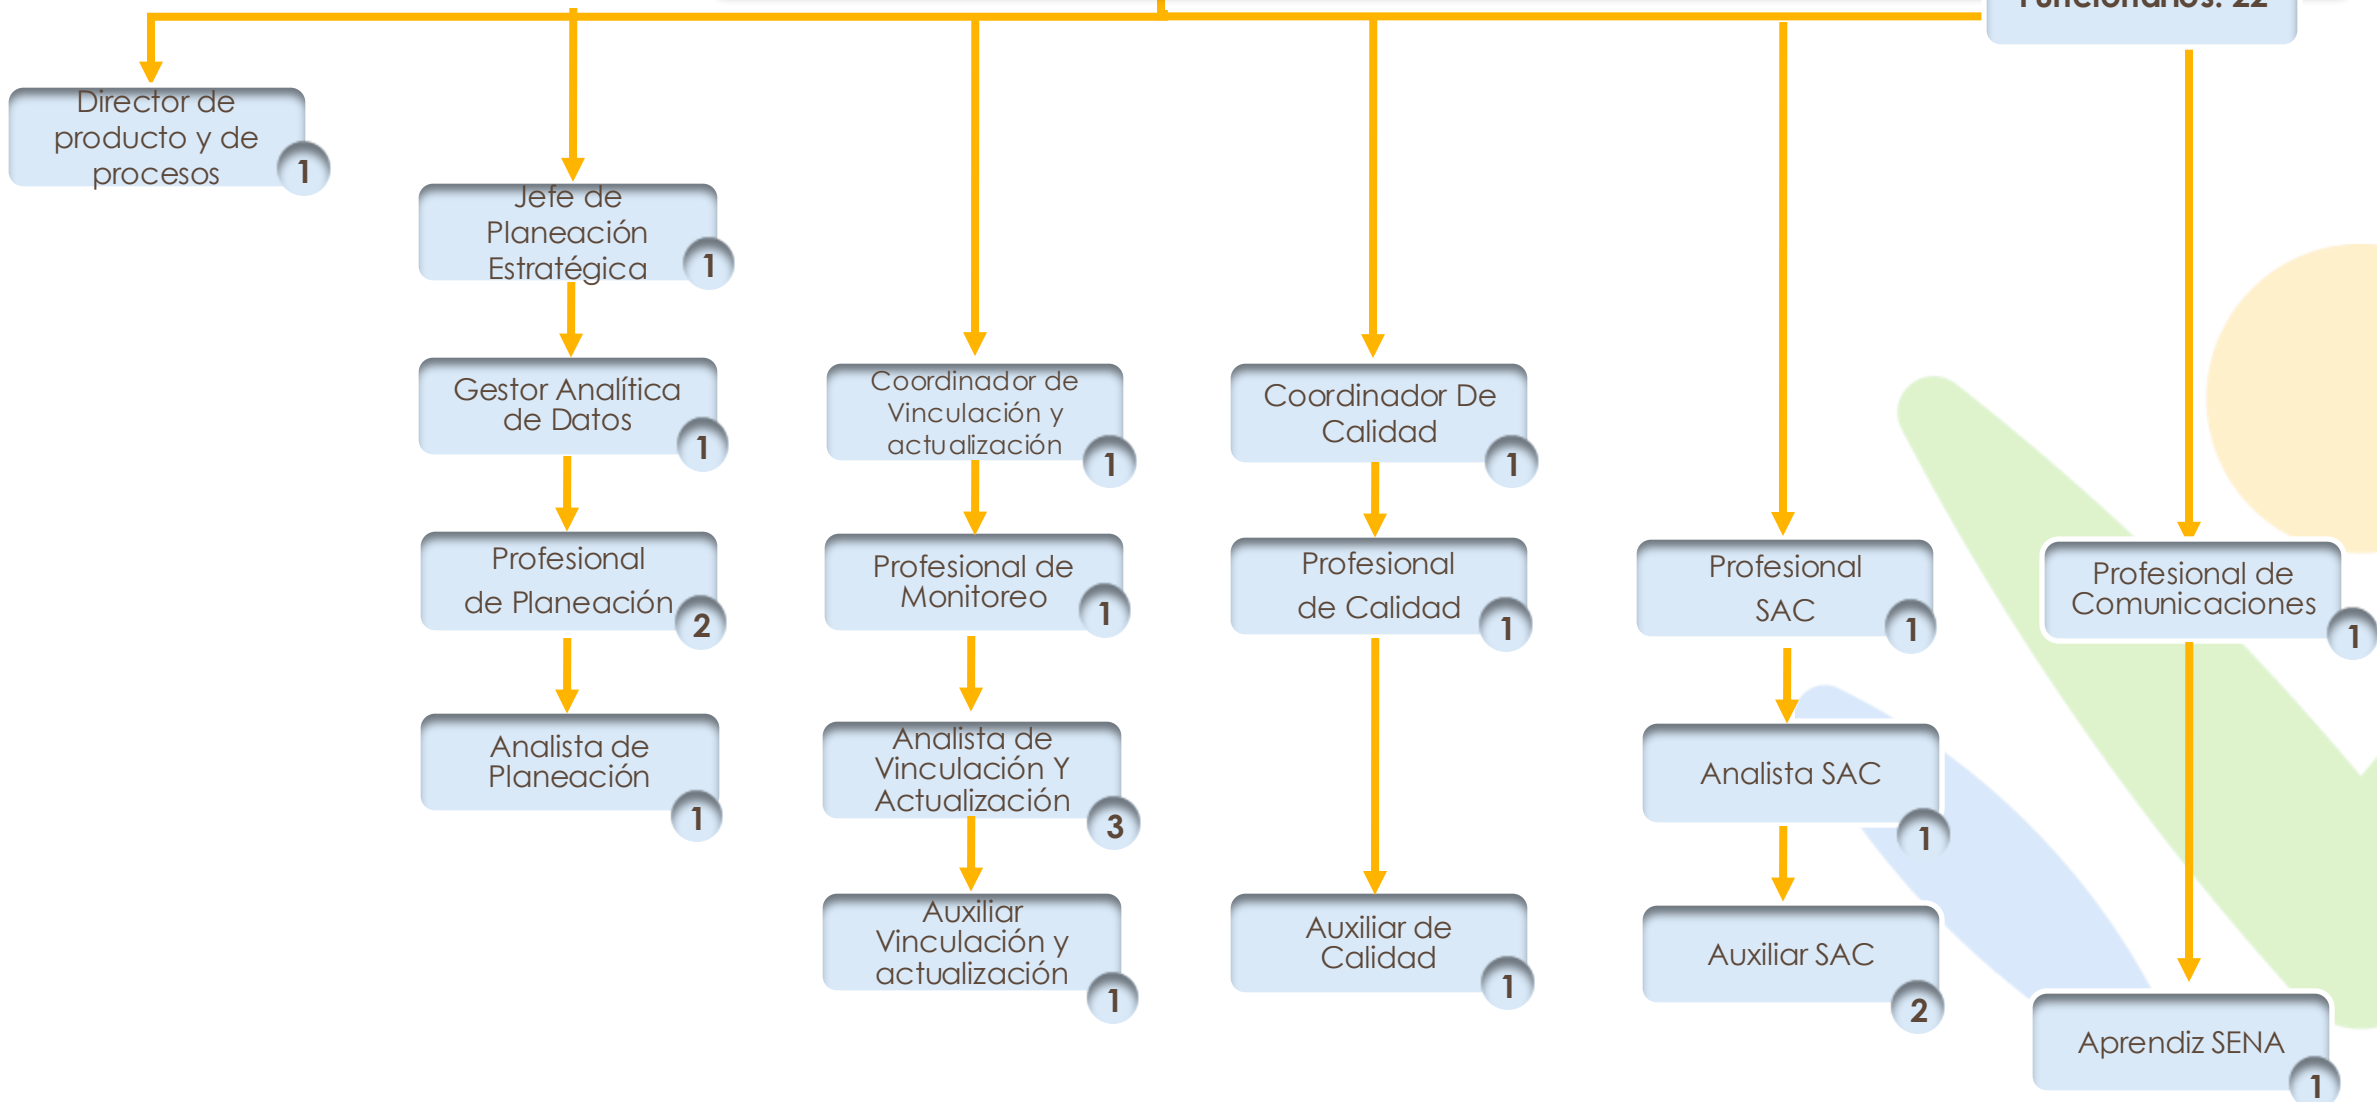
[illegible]

Director de producto y de procesos 1

Jefe de Planeación Estratégica 1

Gestor Analítica de Datos 1

Profesional de Planeación 2

Analista de Planeación 1

Coordinador de Vinculación y actualización 1

Profesional de Monitoreo 1

Analista de Vinculación Y Actualización 3

Auxiliar Vinculación y actualización 1

Coordinador De Calidad 1

Profesional de Calidad 1

Auxiliar de Calidad 1

Profesional SAC 1

Analista SAC 1

Auxiliar SAC 2

Profesional de Comunicaciones 1

Aprendiz SENA 1